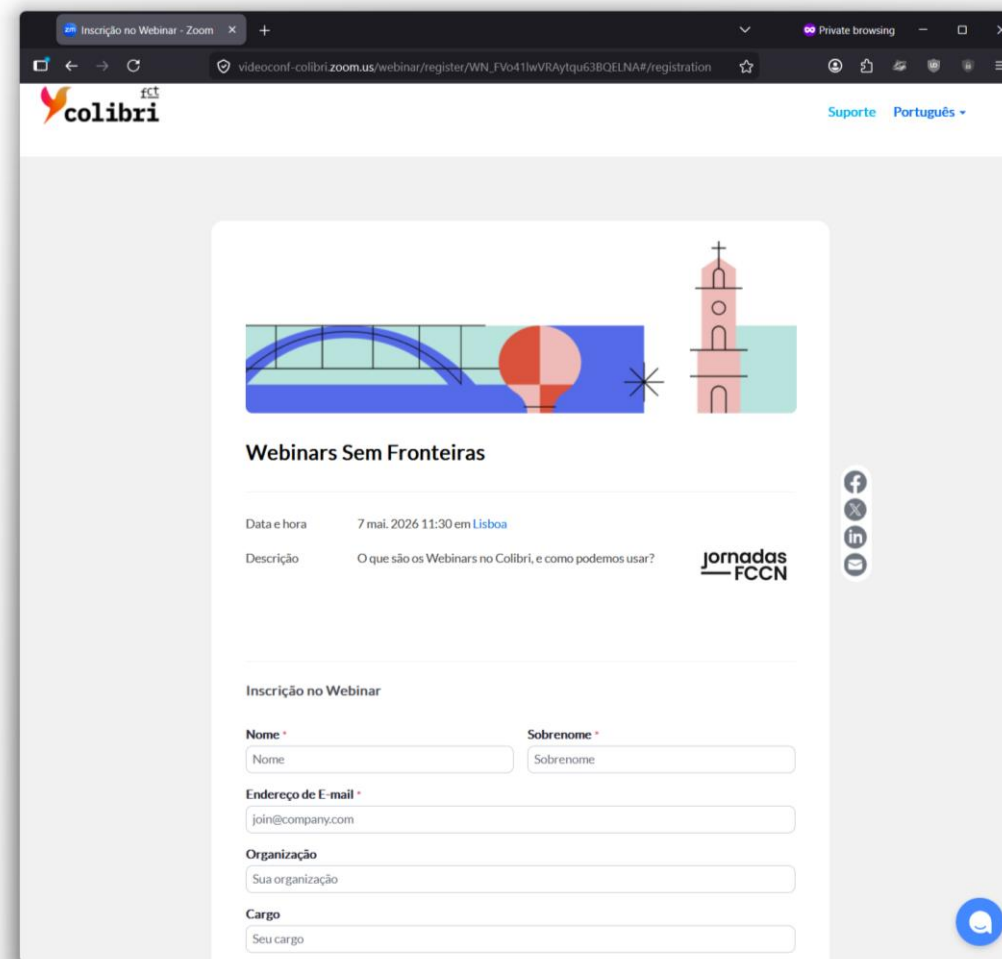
Inscrição no Webinar - Zoom ×
+
Private browsing

videoconf-colibri.zoom.us/webinar/register/WN_FVo41lwVRAytqu63BQELNA#/registration

fct colibri

Suporte Português ▾

Webinars Sem Fronteiras

Data e hora 7 mai. 2026 11:30 em Lisboa

Descrição O que são os Webinars no Colibri, e como podemos usar?

Jornadas FCCN

Inscrição no Webinar

Nome *
Nome

Sobrenome *
Sobrenome

Endereço de E-mail *
join@company.com

Organização
Sua organização

Cargo
Seu cargo